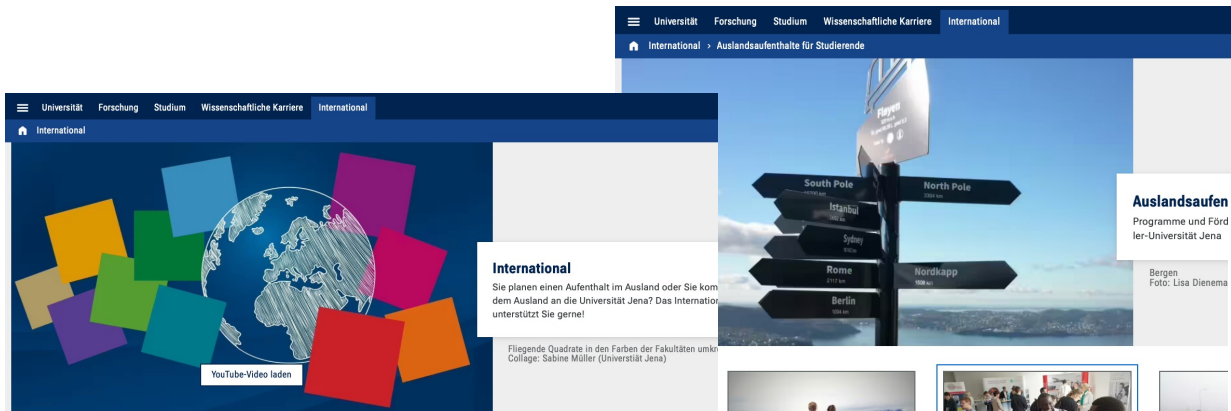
Universität Forschung Studium Wissenschaftliche Karriere International

International > Auslandsaufenthalte für Studierende

Fløyen

South Pole

North Pole

Istanbul

Sydney

Rome

Nordkapp

Berlin

Auslandsaufen

Programme und Förd ler-Universität Jena

Bergen
Foto: Lisa Dienema

Universität Forschung Studium Wissenschaftliche Karriere International

International

YouTube-Video laden

International

Sie planen einen Aufenthalt im Ausland oder Sie kom dem Ausland an die Universität Jena? Das Internation unterstützt Sie gerne!

Fliegende Quadrate in den Farben der Fakultäten umkr
Collage: Sabine Müller (Universität Jena)